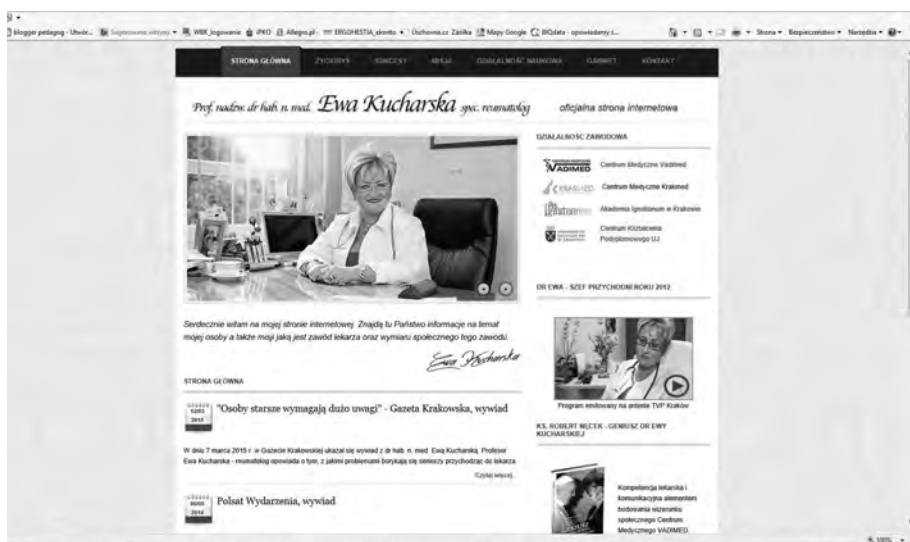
blogger pedagog - Utwór... Sugerowane witryny WBK_logowanie iPKO Allegro.pl ERGOHESTIA_skonto Uschowa.cz Zasilka Mapy Google BIQdata - opowiadamy s... Strona Bezpieczeństwo Narzędzia

STRONA GŁÓWNA ŻYCIORYS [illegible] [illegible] DZIAŁALNOŚĆ NAUKOWA GABINET KONTAKT

Prof. nadzw. dr hab. n. med. Ewa Kucharska spec. reumatolog oficjalna strona internetowa

DZIAŁALNOŚĆ ZAWODOWA

VADIMED Centrum Medyczne Vadimed

KRAKMED Centrum Medyczne Krakmed

Ignatianum Akademia Ignatianum w Krakowie

Centrum Kształcenia Podyplomowego UJ

DR EWA - SZEF PRZYCHODNI ROKU 2012

Program emitowany na antenie TVP Kraków

KS. ROBERT NĘCEK - GENIUSZ DR EWY KUCHARSKIEJ

Kompetencja lekarska i komunikacyjna elementem budowania wizerunku społecznego Centrum Medycznego VADIMED

Serdecznie witam na mojej stronie internetowej. Znajdą tu Państwo informacje na temat mojej osoby a także misji jaką jest zawód lekarza oraz wymiaru społecznego tego zawodu.

Ewa Kucharska

STRONA GŁÓWNA

"Osoby starsze wymagają dużo uwagi" - Gazeta Krakowska, wywiad

W dniu 7 marca 2015 r. w Gazecie Krakowskiej ukazał się wywiad z dr hab. n. med. Ewą Kucharską. Profesor Ewa Kucharska - reumatolog opowiada o tym, z jakimi problemami borykają się seniorzy przychodząc do lekarza.

Czytaj więcej

Polsat Wydarzenia, wywiad

105%